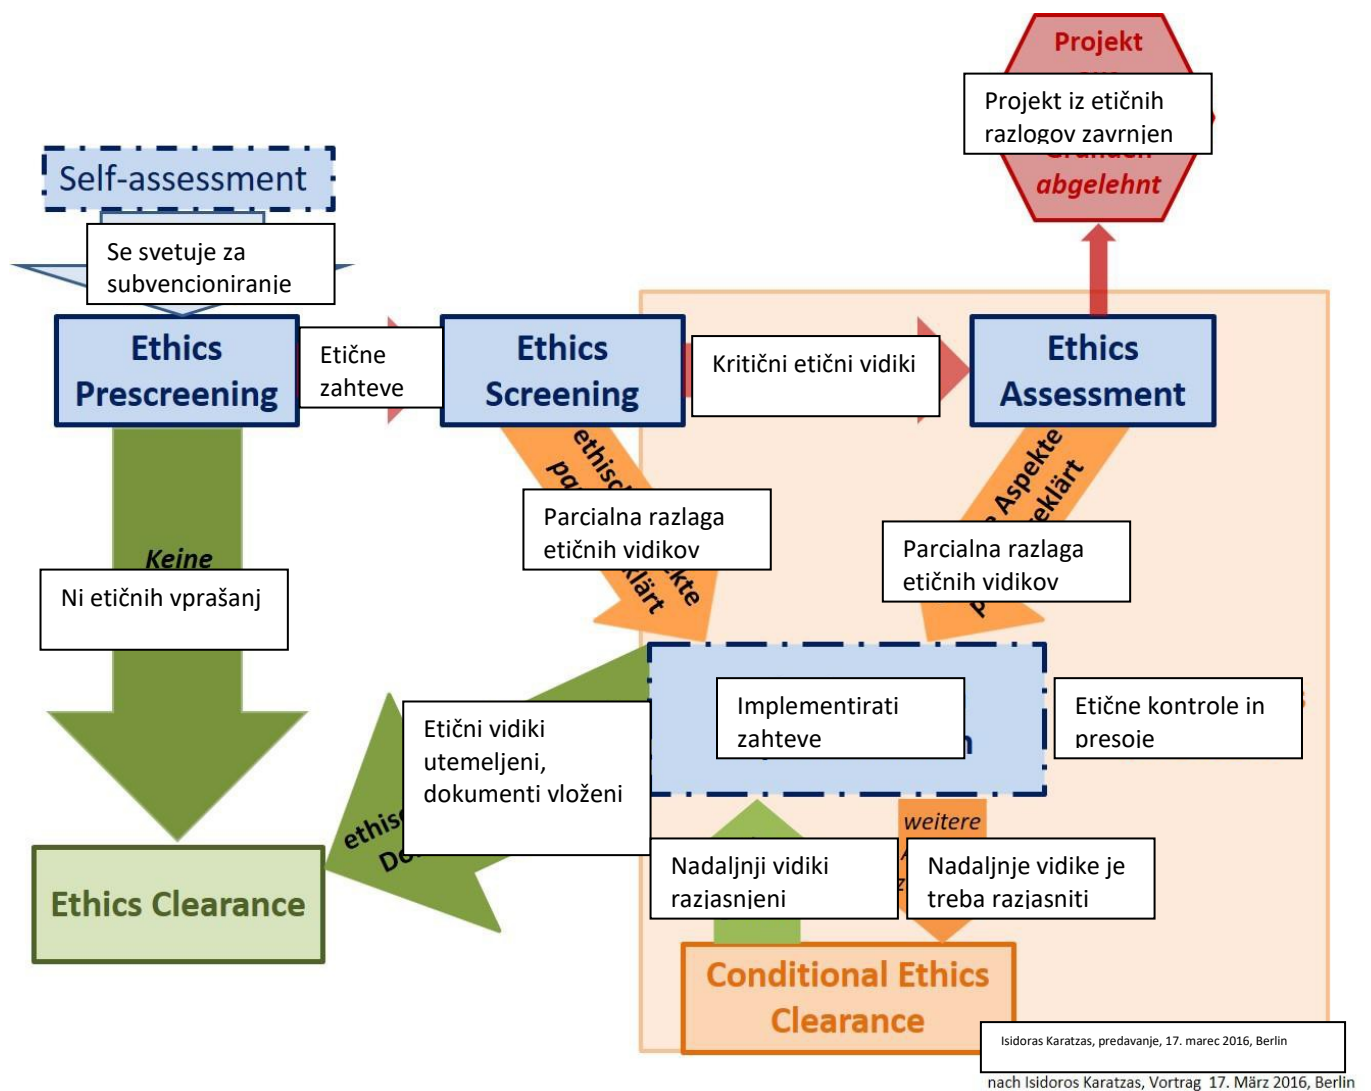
Projekt

Projekt iz etičnih razlogov zavrnjen

abgelehnt

Self-assessment

Se svetuje za subvencioniranje

Ethics Prescreening

Etične zahteve

Ethics Screening

Kritični etični vidiki

Ethics Assessment

Parcialna razlaga etičnih vidikov

Parcialna razlaga etičnih vidikov

Keine

Ni etičnih vprašanj

Implementirati zahteve

Etične kontrole in presoje

Etični vidiki utemeljeni, dokumenti vloženi

Ethics Clearance

Nadaljnji vidiki razjasnjeni

weitere

Nadaljnje vidike je treba razjasniti

Conditional Ethics Clearance

Isidoras Karatzas, predavanje, 17. marec 2016, Berlin

nach Isidoros Karatzas, Vortrag 17. März 2016, Berlin